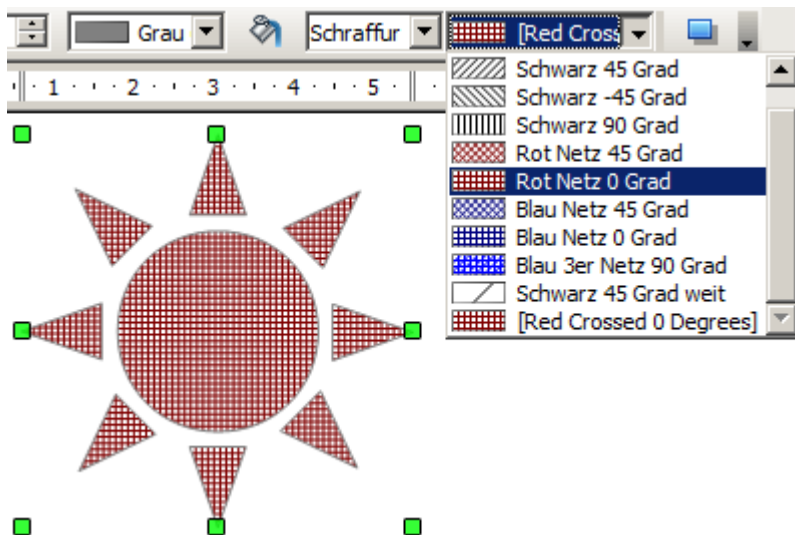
Grau
Schraffur
[Red Cross
1 2 3 4 5
Schwarz 45 Grad
Schwarz -45 Grad
Schwarz 90 Grad
Rot Netz 45 Grad
Rot Netz 0 Grad
Blau Netz 45 Grad
Blau Netz 0 Grad
Blau 3er Netz 90 Grad
Schwarz 45 Grad weit
[Red Crossed 0 Degrees]